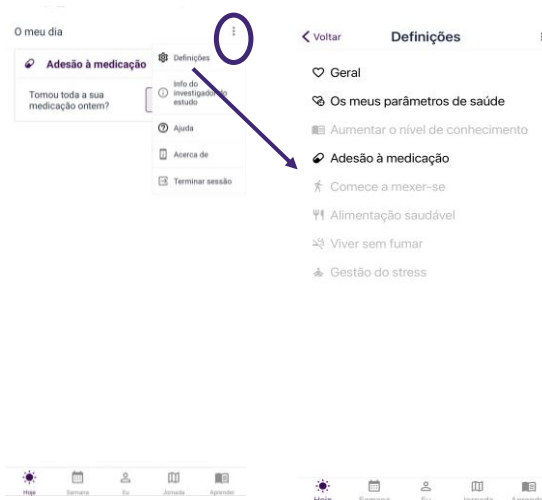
O meu dia

Adesão à medicação

Tomou toda a sua medicação ontem?

Definições

Info do investigador do estudo

Ajuda

Acerca de

Terminar sessão

Hoje Semana Eu Jornada Aprender

Voltar

Definições

Geral

Os meus parâmetros de saúde

Aumentar o nível de conhecimento

Adesão à medicação

Comece a mexer-se

Alimentação saudável

Viver sem fumar

Gestão do stress

Hoje Semana Eu Jornada Aprender